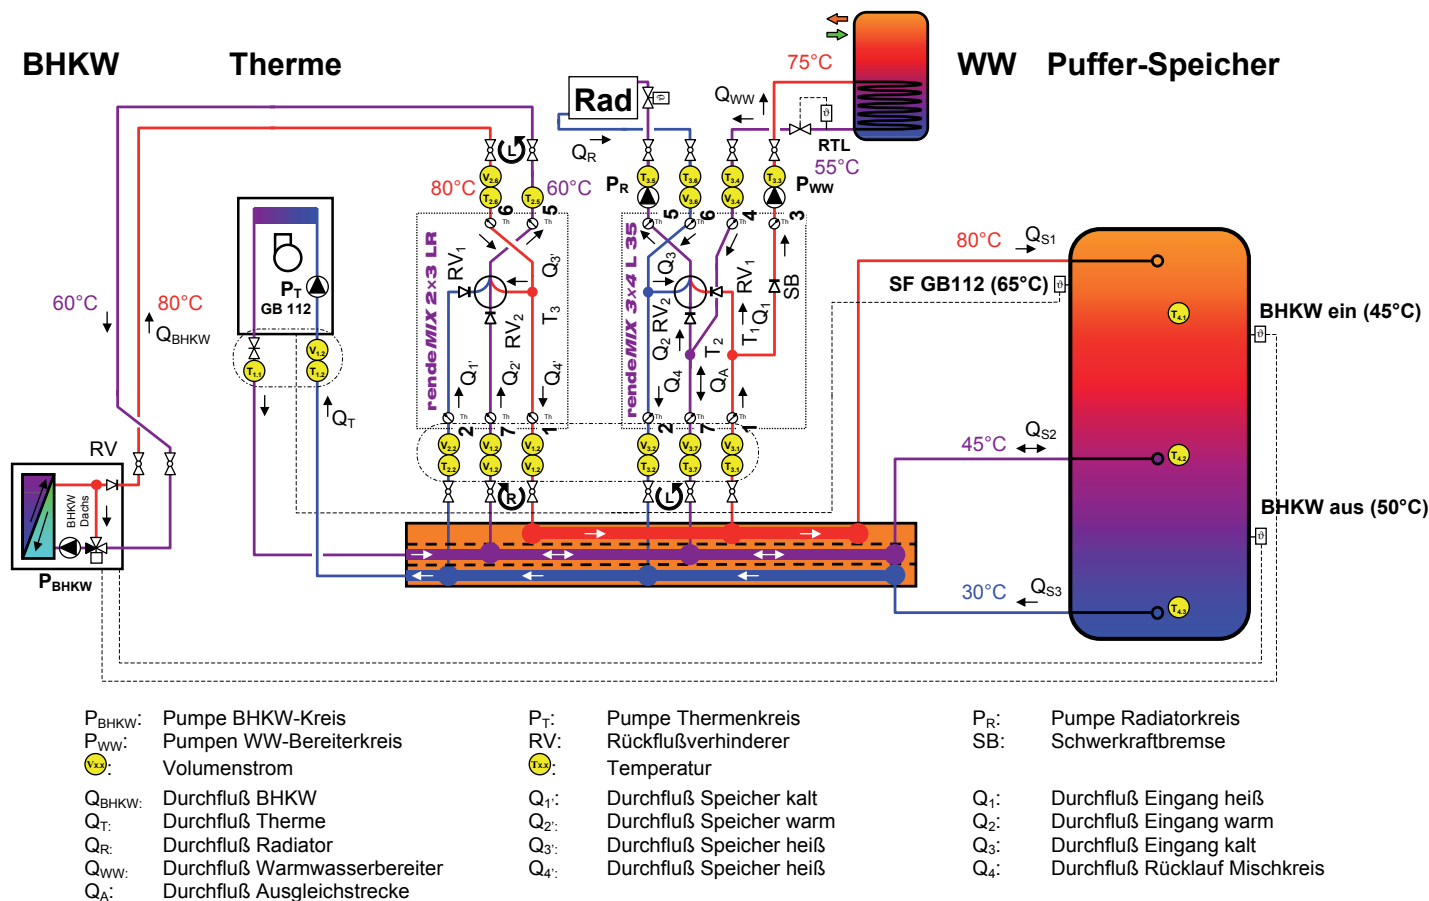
BHKW Therme WW Puffer-Speicher

Rad

75°C

$Q_{WW}$

RTL

55°C

$P_{WW}$

$Q_R$

$P_R$

80°C

60°C

80°C

60°C

$Q_{BHKW}$

$P_T$

GB 112

$Q_T$

rendeMIX 2x3 LR

rendeMIX 3x4 L 35

$RV_1$

$RV_2$

$Q_{3'}$

$T_3$

$Q_{1'}$

$Q_{2'}$

$Q_{4'}$

$Q_3$

$Q_2$

$RV_2$

$Q_4$

$T_2$

$Q_A$

$RV_1$

$T_1$

$Q_1$

SB

80°C

$Q_{S1}$

SF GB112 (65°C)

BHKW ein (45°C)

45°C

$Q_{S2}$

BHKW aus (50°C)

30°C

$Q_{S3}$

RV

BHKW Dachs

$P_{BHKW}$

$P_{BHKW}$: Pumpe BHKW-Kreis
$P_{WW}$: Pumpen WW-Bereiterkreis
$V_{x.x}$: Volumenstrom

$P_T$: Pumpe Thermenkreis
RV: Rückflußverhinderer
$T_{x.x}$: Temperatur

$P_R$: Pumpe Radiatorkreis
SB: Schwerkraftbremse

$Q_{BHKW}$: Durchfluß BHKW
$Q_T$: Durchfluß Therme
$Q_R$: Durchfluß Radiator
$Q_{WW}$: Durchfluß Warmwasserbereiter
$Q_A$: Durchfluß Ausgleichstrecke

$Q_{1'}$: Durchfluß Speicher kalt
$Q_{2'}$: Durchfluß Speicher warm
$Q_{3'}$: Durchfluß Speicher heiß
$Q_{4'}$: Durchfluß Speicher heiß

$Q_1$: Durchfluß Eingang heiß
$Q_2$: Durchfluß Eingang warm
$Q_3$: Durchfluß Eingang kalt
$Q_4$: Durchfluß Rücklauf Mischkreis